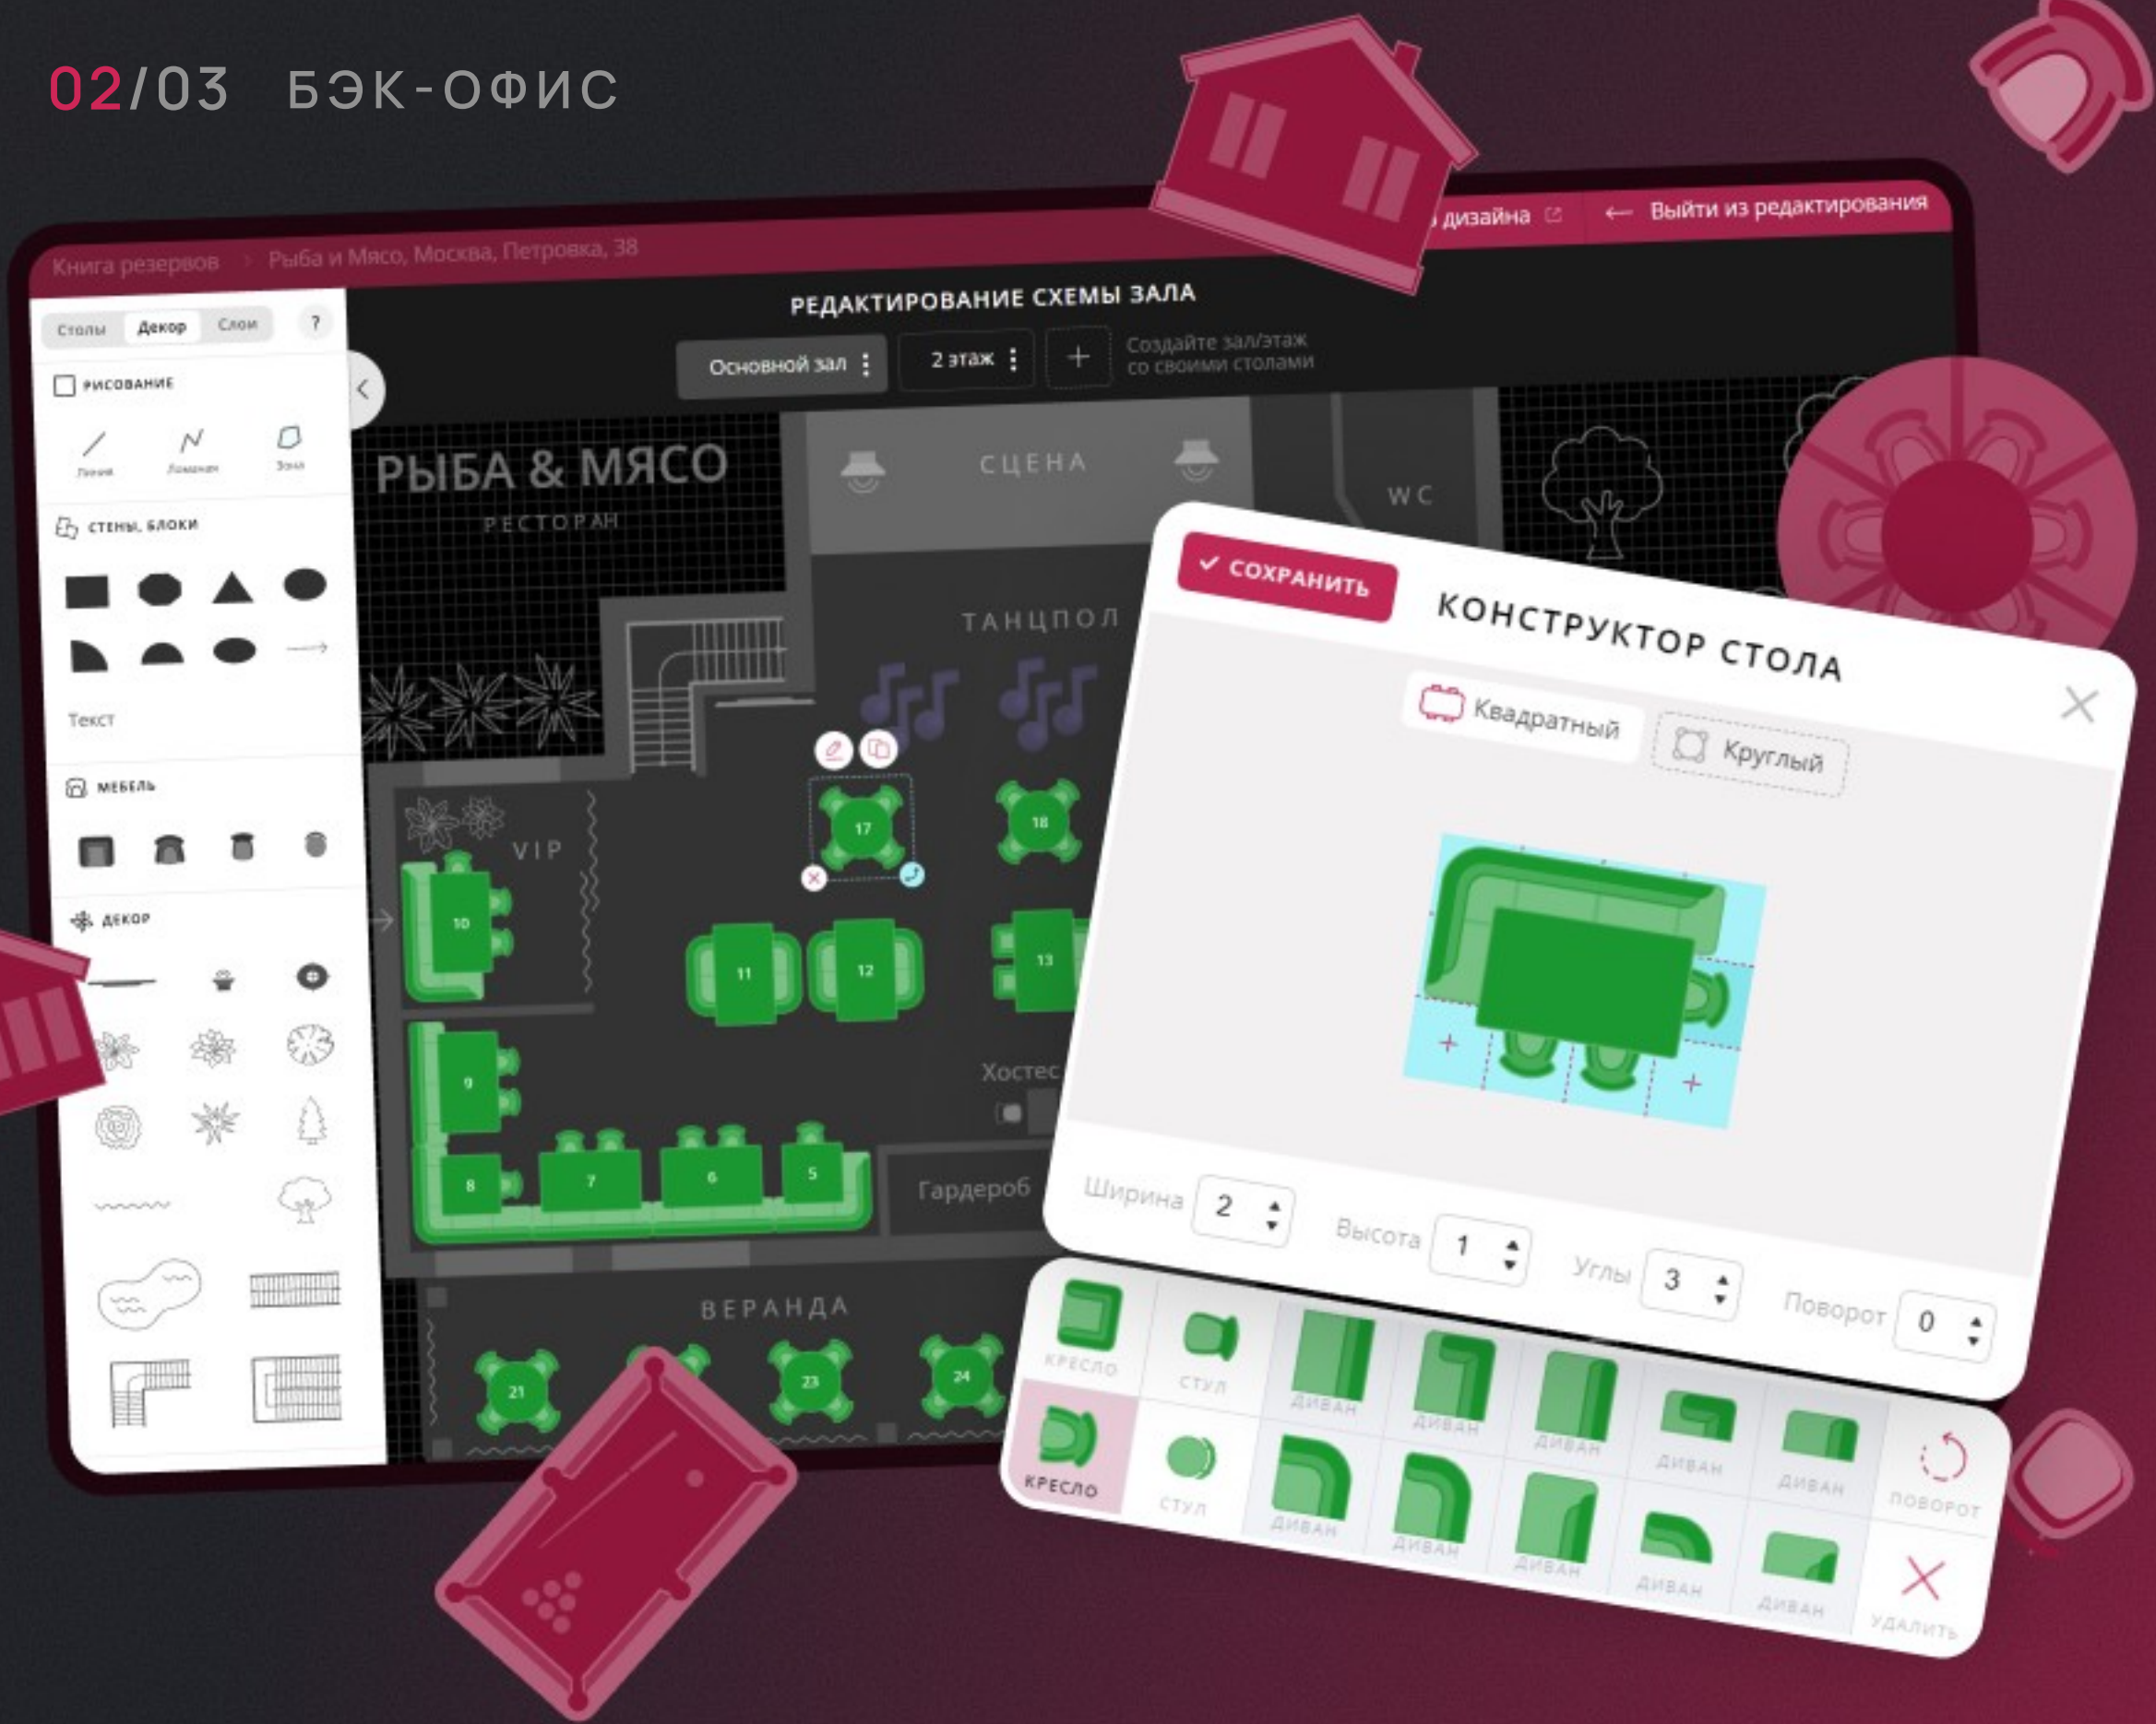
02/03 БЭК-ОФИС

Книга резервов > Рыба и Мясо, Москва, Петровка, 38

дизайна
← Выйти из редактирования

Столы Декор Слои ?

РИСОВАНИЕ
Линия Ломаная Зона

СТЕНЫ, БЛОКИ

Текст

МЕБЕЛЬ

ДЕКОР

РЕДАКТИРОВАНИЕ СХЕМЫ ЗАЛА

Основной зал
2 этаж
+
Создайте зал/этаж со своими столами

РЫБА & МЯСО
РЕСТОРАН

СЦЕНА
WC
ТАНЦПОЛ
VIP
Хостес
Гардероб
ВЕРАНДА

17 18 10 11 12 13 9 8 7 6 5 21 23 24

✓ СОХРАНИТЬ

КОНСТРУКТОР СТОЛА

Квадратный
Круглый

Ширина 2
Высота 1
Углы 3
Поворот 0

КРЕСЛО
СТУЛ
ДИВАН
ДИВАН
ДИВАН
ДИВАН
ДИВАН
КРЕСЛО
СТУЛ
ДИВАН
ДИВАН
ДИВАН
ДИВАН
ДИВАН
ПОВОРОТ
УДАЛИТЬ